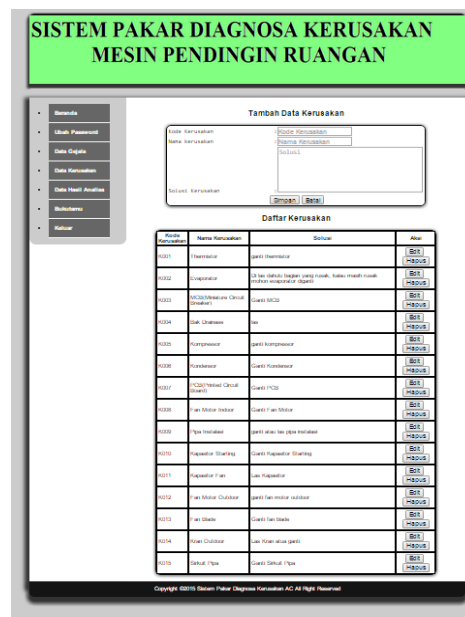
SISTEM PAKAR DIAGNOSA KERUSAKAN MESIN PENDINGIN RUANGAN

Beranda
Ubah Password
Data Gejala
Data Kerusakan
Data Hasil Analisa
Bukutamu
Keluar

Tambah Data Kerusakan

Kode Kerusakan : Kode Kerusakan
Nama Kerusakan : Nama Kerusakan
Solusi Kerusakan : Solusi

Simpan Batal

Daftar Kerusakan

| Kode Kerusakan | Nama Kerusakan | Solusi | Aksi |
|---|---|---|---|
| K001 | Thermistor | ganti thermistor | Edit Hapus |
| K002 | Evaporator | Di las dahulu bagian yang rusak, kalau masih rusak mohon evaporator diganti | Edit Hapus |
| K003 | MCB(Miniature Circuit Breaker) | Ganti MCB | Edit Hapus |
| K004 | Bak Unaneer | las | Edit Hapus |
| K005 | Kompressor | ganti kompressor | Edit Hapus |
| K006 | Kondensor | Ganti Kondensor | Edit Hapus |
| K007 | PCB(Printed Circuit Board) | Ganti PCB | Edit Hapus |
| K008 | Fan Motor Indoor | Ganti Fan Motor | Edit Hapus |
| K009 | Pipa Instalasi | ganti atau las pipa instalasi | Edit Hapus |
| K010 | Kapasitor Starting | Ganti Kapasitor Starting | Edit Hapus |
| K011 | Kapasitor Fan | Las Kapasitor | Edit Hapus |
| K012 | Fan Motor Outdoor | ganti fan motor outdoor | Edit Hapus |
| K013 | Fan Blade | Ganti fan blade | Edit Hapus |
| K014 | Kran Outdoor | Las Kran atau ganti | Edit Hapus |
| K015 | Sirkuit Pipa | Ganti Sirkuit Pipa | Edit Hapus |

Copyright ©2015 Sistem Pakar Diagnosa Kerusakan AC All Right Reserved